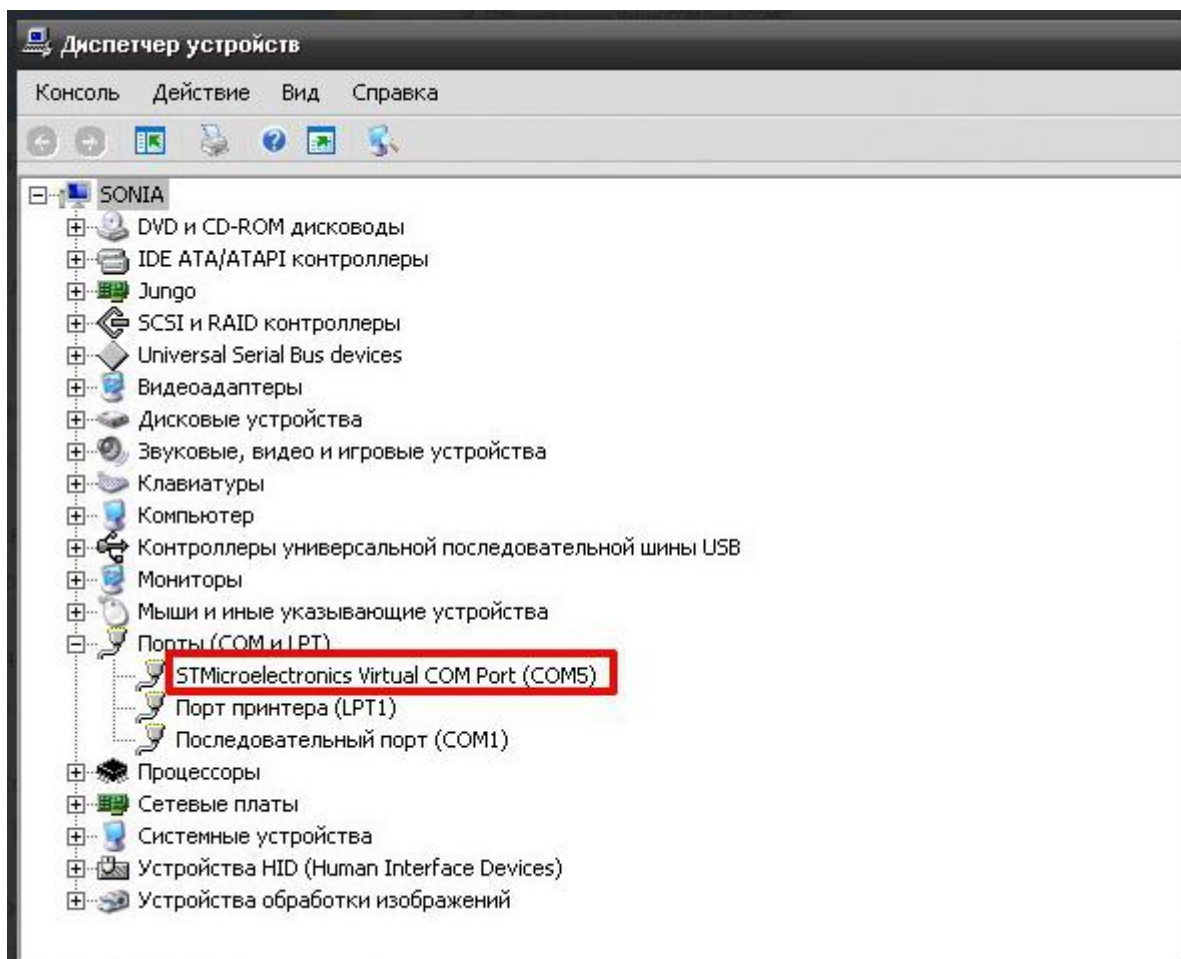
Диспетчер устройств

Консоль Действие Вид Справка

SONIA
DVD и CD-ROM дисководы
IDE ATA/ATAPI контроллеры
Jungo
SCSI и RAID контроллеры
Universal Serial Bus devices
Видеоадаптеры
Дисковые устройства
Звуковые, видео и игровые устройства
Клавиатуры
Компьютер
Контроллеры универсальной последовательной шины USB
Мониторы
Мыши и иные указывающие устройства
Порты (COM и LPT)
STMicroelectronics Virtual COM Port (COM5)
Порт принтера (LPT1)
Последовательный порт (COM1)
Процессоры
Сетевые платы
Системные устройства
Устройства HID (Human Interface Devices)
Устройства обработки изображений